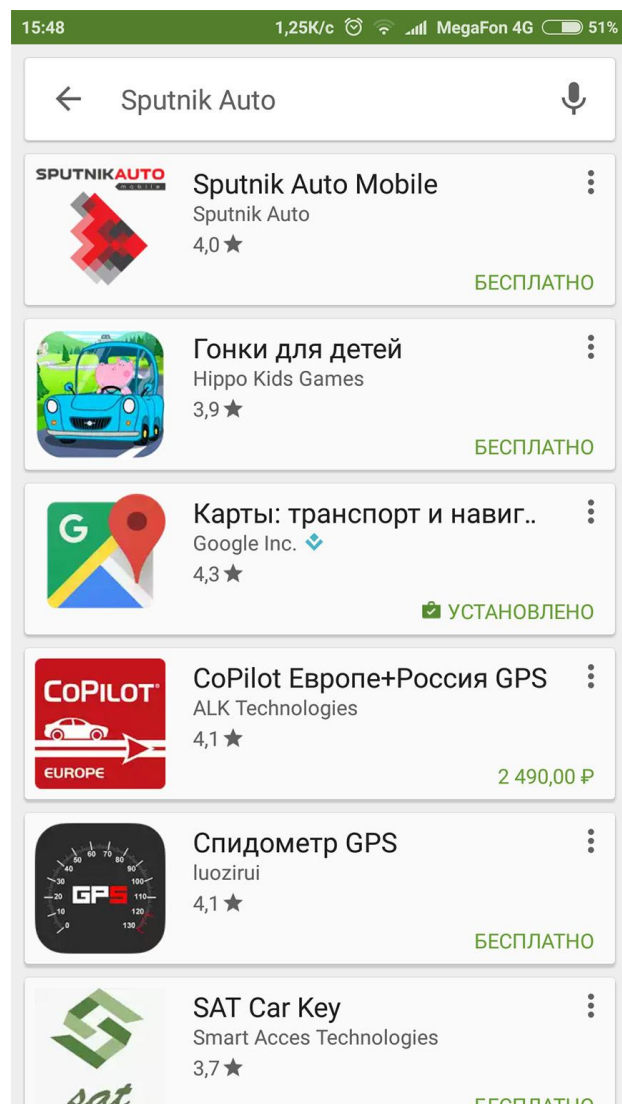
15:48 1,25K/c MegaFon 4G 51%

Sputnik Auto

SPUTNIKAUTO mobile

Sputnik Auto Mobile
Sputnik Auto
4,0 ★
БЕСПЛАТНО

Гонки для детей
Hippo Kids Games
3,9 ★
БЕСПЛАТНО

Карты: транспорт и навиг..
Google Inc.
4,3 ★
УСТАНОВЛЕНО

COPILOT EUROPE

CoPilot Европе+Россия GPS
ALK Technologies
4,1 ★
2 490,00 ₽

GPS 10 20 30 40 50 60 70 80 90 100 110 120 130

Спидометр GPS
luozirui
4,1 ★
БЕСПЛАТНО

sat

SAT Car Key
Smart Acces Technologies
3,7 ★
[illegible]